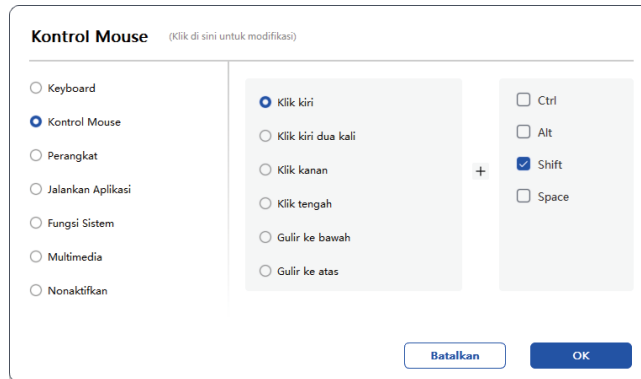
Kontrol Mouse (Klik di sini untuk modifikasi)

Keyboard
Kontrol Mouse
Perangkat
Jalankan Aplikasi
Fungsi Sistem
Multimedia
Nonaktifkan

Klik kiri
Klik kiri dua kali
Klik kanan
Klik tengah
Gulir ke bawah
Gulir ke atas

+

Ctrl
Alt
Shift
Space

Batalkan
OK